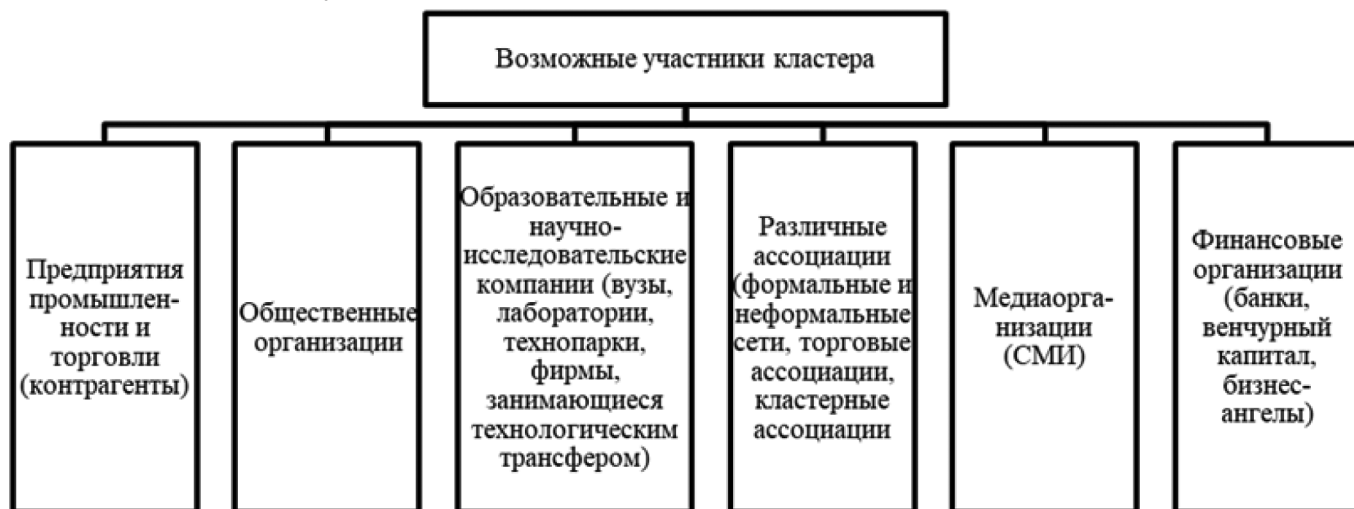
Возможные участники кластера

Предприятия промышленности и торговли (контрагенты)

Общественные организации

Образовательные и научно-исследовательские компании (вузы, лаборатории, технопарки, фирмы, занимающиеся технологическим трансфером)

Различные ассоциации (формальные и неформальные сети, торговые ассоциации, кластерные ассоциации

Медиаорганизации (СМИ)

Финансовые организации (банки, венчурный капитал, бизнес-ангелы)